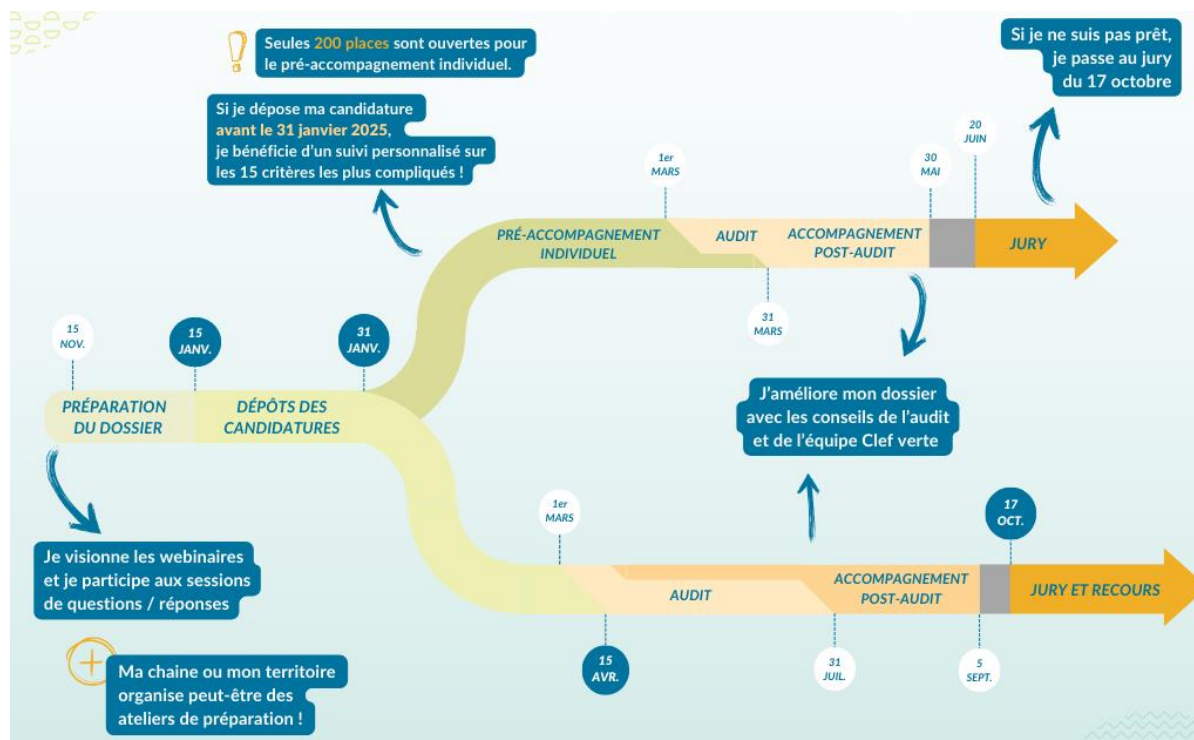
Seules 200 places sont ouvertes pour le pré-accompagnement individuel.

Si je dépose ma candidature avant le 31 janvier 2025, je bénéficie d'un suivi personnalisé sur les 15 critères les plus compliqués !

Si je ne suis pas prêt, je passe au jury du 17 octobre

1er MARS

30 MAI

20 JUIN

PRÉ-ACCOMPAGNEMENT INDIVIDUEL

AUDIT

ACCOMPAGNEMENT POST-AUDIT

JURY

31 MARS

15 NOV.

15 JANV.

31 JANV.

PRÉPARATION DU DOSSIER

DÉPÔTS DES CANDIDATURES

J'améliore mon dossier avec les conseils de l'audit et de l'équipe Clef verte

1er MARS

17 OCT.

AUDIT

ACCOMPAGNEMENT POST-AUDIT

JURY ET RECOURS

15 AVR.

31 JUIL.

5 SEPT.

Je visionne les webinaires et je participe aux sessions de questions / réponses

Ma chaine ou mon territoire organise peut-être des ateliers de préparation !